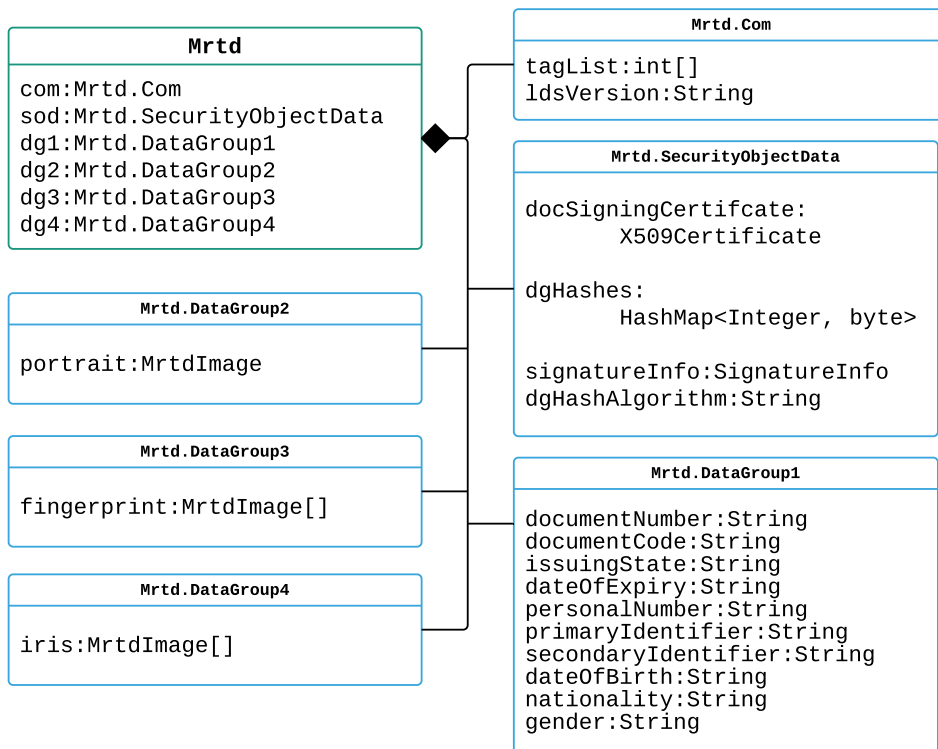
Mrtd

com:Mrtd.Com
sod:Mrtd.SecurityObjectData
dg1:Mrtd.DataGroup1
dg2:Mrtd.DataGroup2
dg3:Mrtd.DataGroup3
dg4:Mrtd.DataGroup4

Mrtd.Com

tagList:int[]
ldsVersion:String

Mrtd.SecurityObjectData

docSigningCertifcate: X509Certificate

dgHashes: HashMap<Integer, byte>

signatureInfo:SignatureInfo
dgHashAlgorithm:String

Mrtd.DataGroup2

portrait:MrtdImage

Mrtd.DataGroup3

fingerprint:MrtdImage[]

Mrtd.DataGroup4

iris:MrtdImage[]

Mrtd.DataGroup1

documentNumber:String
documentCode:String
issuingState:String
dateOfExpiry:String
personalNumber:String
primaryIdentifier:String
secondaryIdentifier:String
dateOfBirth:String
nationality:String
gender:String